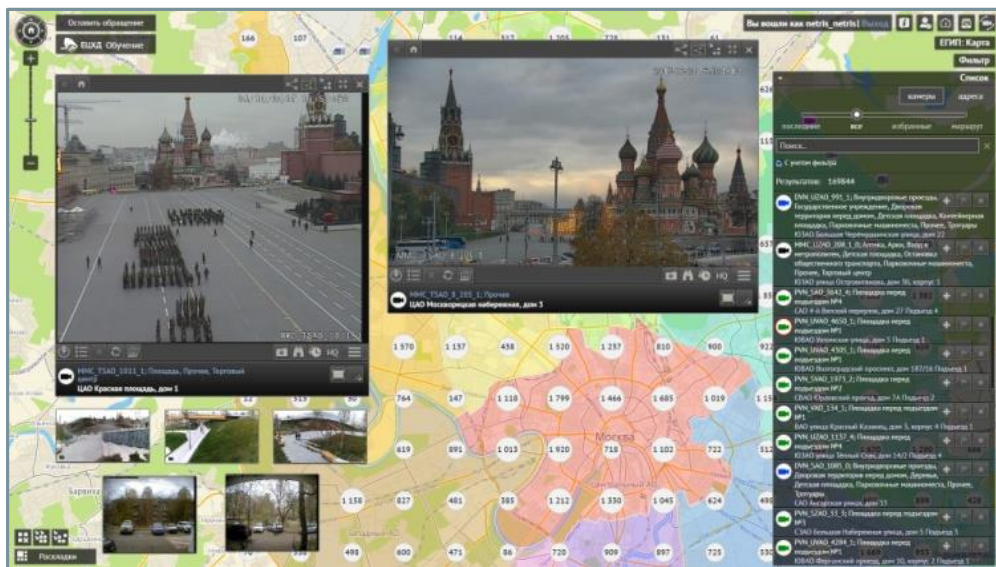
Оставить обращение

ЕЦХД Обучение

Вы вошли как netris_netris | Выход

ЕГИП: Карта

Фильтр

Список

камеры

адреса

последние

все

избранные

маршрут

Поиск...

С учетом фильтра

Результатов: 169844

PVN_UZAO_991_1; Внутридворовые проезды, Государственное учреждение, Дворовая территория перед домом, Детская площадка, Контейнерная площадка, Парковочные машиноместа, Прочее, Тротуары
ЮЗАО Большая Черёмушкинская улица, дом 22

MMC_UZAO_208_1_0; Аллеи, Арки, Вход в метрополитен, Детская площадка, Остановка общественного транспорта, Парковочные машиноместа, Прочее, Торговый центр
ЮЗАО улица Островитянова, дом 36, корпус 1

PVN_SAO_3642_4; Площадка перед подъездом №1
САО 4-й Вятский переулок, дом 27 Подъезд 4

PVN_UVAO_4650_1; Площадка перед подъездом №1
ЮВАО Рязанская улица, дом 5 Подъезд 1

PVN_UVAO_4505_1; Площадка перед подъездом №1
ЮВАО Волгоградский проспект, дом 187/16 Подъезд 1

PVN_SVAO_1973_2; Площадка перед подъездом №2
СВАО Юрловский проезд, дом 7А Подъезд 2

PVN_VAO_154_1; Площадка перед подъездом №1
ВАО улица Красный Казанец, дом 3, корпус 4 Подъезд 1

PVN_UZAO_1157_4; Площадка перед подъездом №4
ЮЗАО улица Тёплый Стан, дом 14/2 Подъезд 4

PVN_SAO_1085_0; Внутридворовые проезды, Дворовая территория перед домом, Деревья, Детская площадка, Парковочные машиноместа, Прочее, Тротуары
САО Ангарская улица, дом 33

PVN_SZAO_53_3; Площадка перед подъездом №3
СЗАО Большая Набережная улица, дом 5 Подъезд 3

PVN_UVAO_4284_1; Площадка перед подъездом №1
ЮВАО Ферганский проезд, дом 10, корпус 2 Подъезд 1

MMC_TSAO_1011_1; Площадь, Прочее, Торговый центр
ЦАО Красная площадь, дом 1

MMC_TSAO_8_285_1; Прочее
ЦАО Москворецкая набережная, дом 3

HQ

HQ

Москва

Раскладки

166 107 1 570 1 137 458 1 520 1 257 810 900 764 147 1 118 1 799 1 466 1 685 1 019 619 891 1 013 1 920 718 1 102 722 1 158 827 481 385 1 212 1 330 1 045 624 498 600 471 86 720 909 897 725